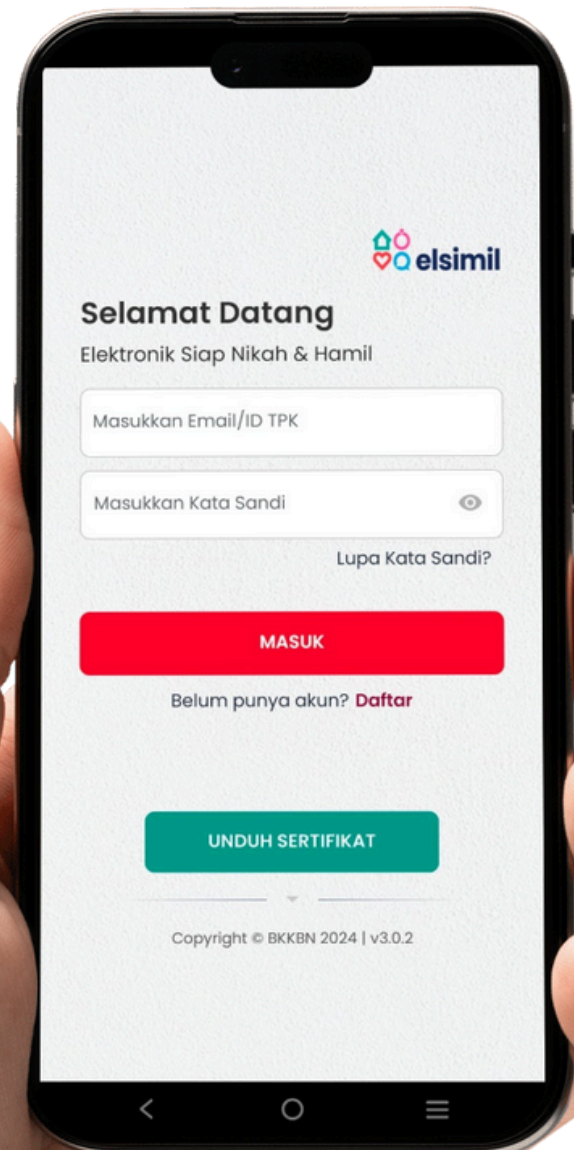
elsimil

Selamat Datang

Elektronik Siap Nikah & Hamil

Masukkan Email/ID TPK

Masukkan Kata Sandi

Lupa Kata Sandi?

MASUK

Belum punya akun? Daftar

UNDUH SERTIFIKAT

Copyright © BKKBN 2024 | v3.0.2